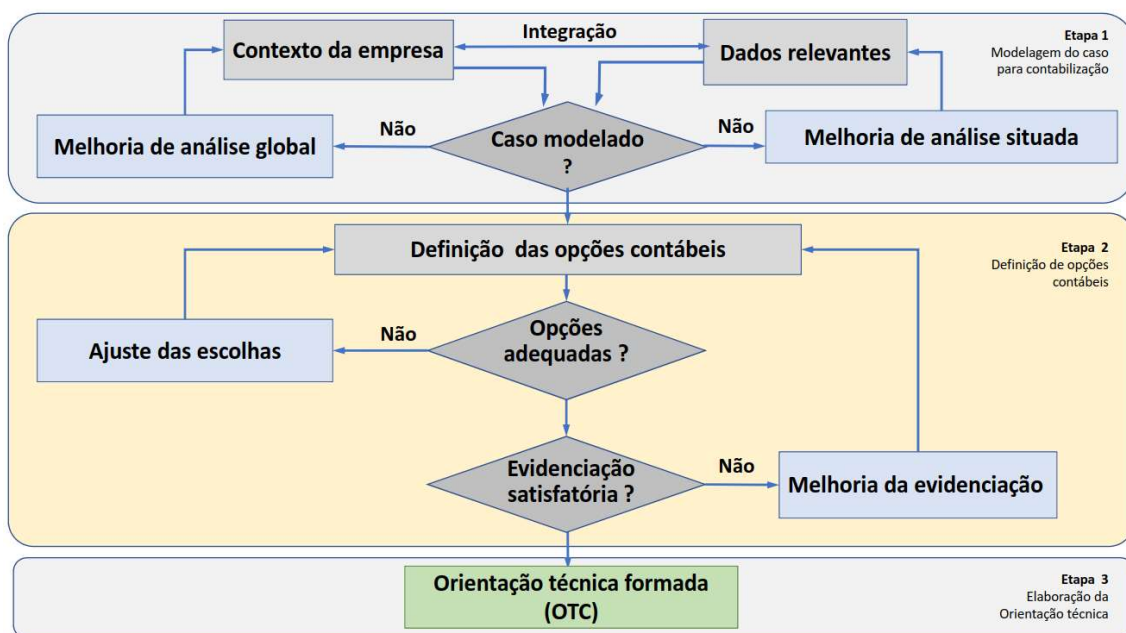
Etapa 1
Modelagem do caso para contabilização

Contexto da empresa

Integração

Dados relevantes

Melhoria de análise global

Não

Caso modelado ?

Não

Melhoria de análise situada

Etapa 2
Definição de opções contábeis

Definição das opções contábeis

Ajuste das escolhas

Não

Opções adequadas ?

Evidenciação satisfatória ?

Não

Melhoria da evidenciação

Etapa 3
Elaboração da Orientação técnica

Orientação técnica formada (OTC)